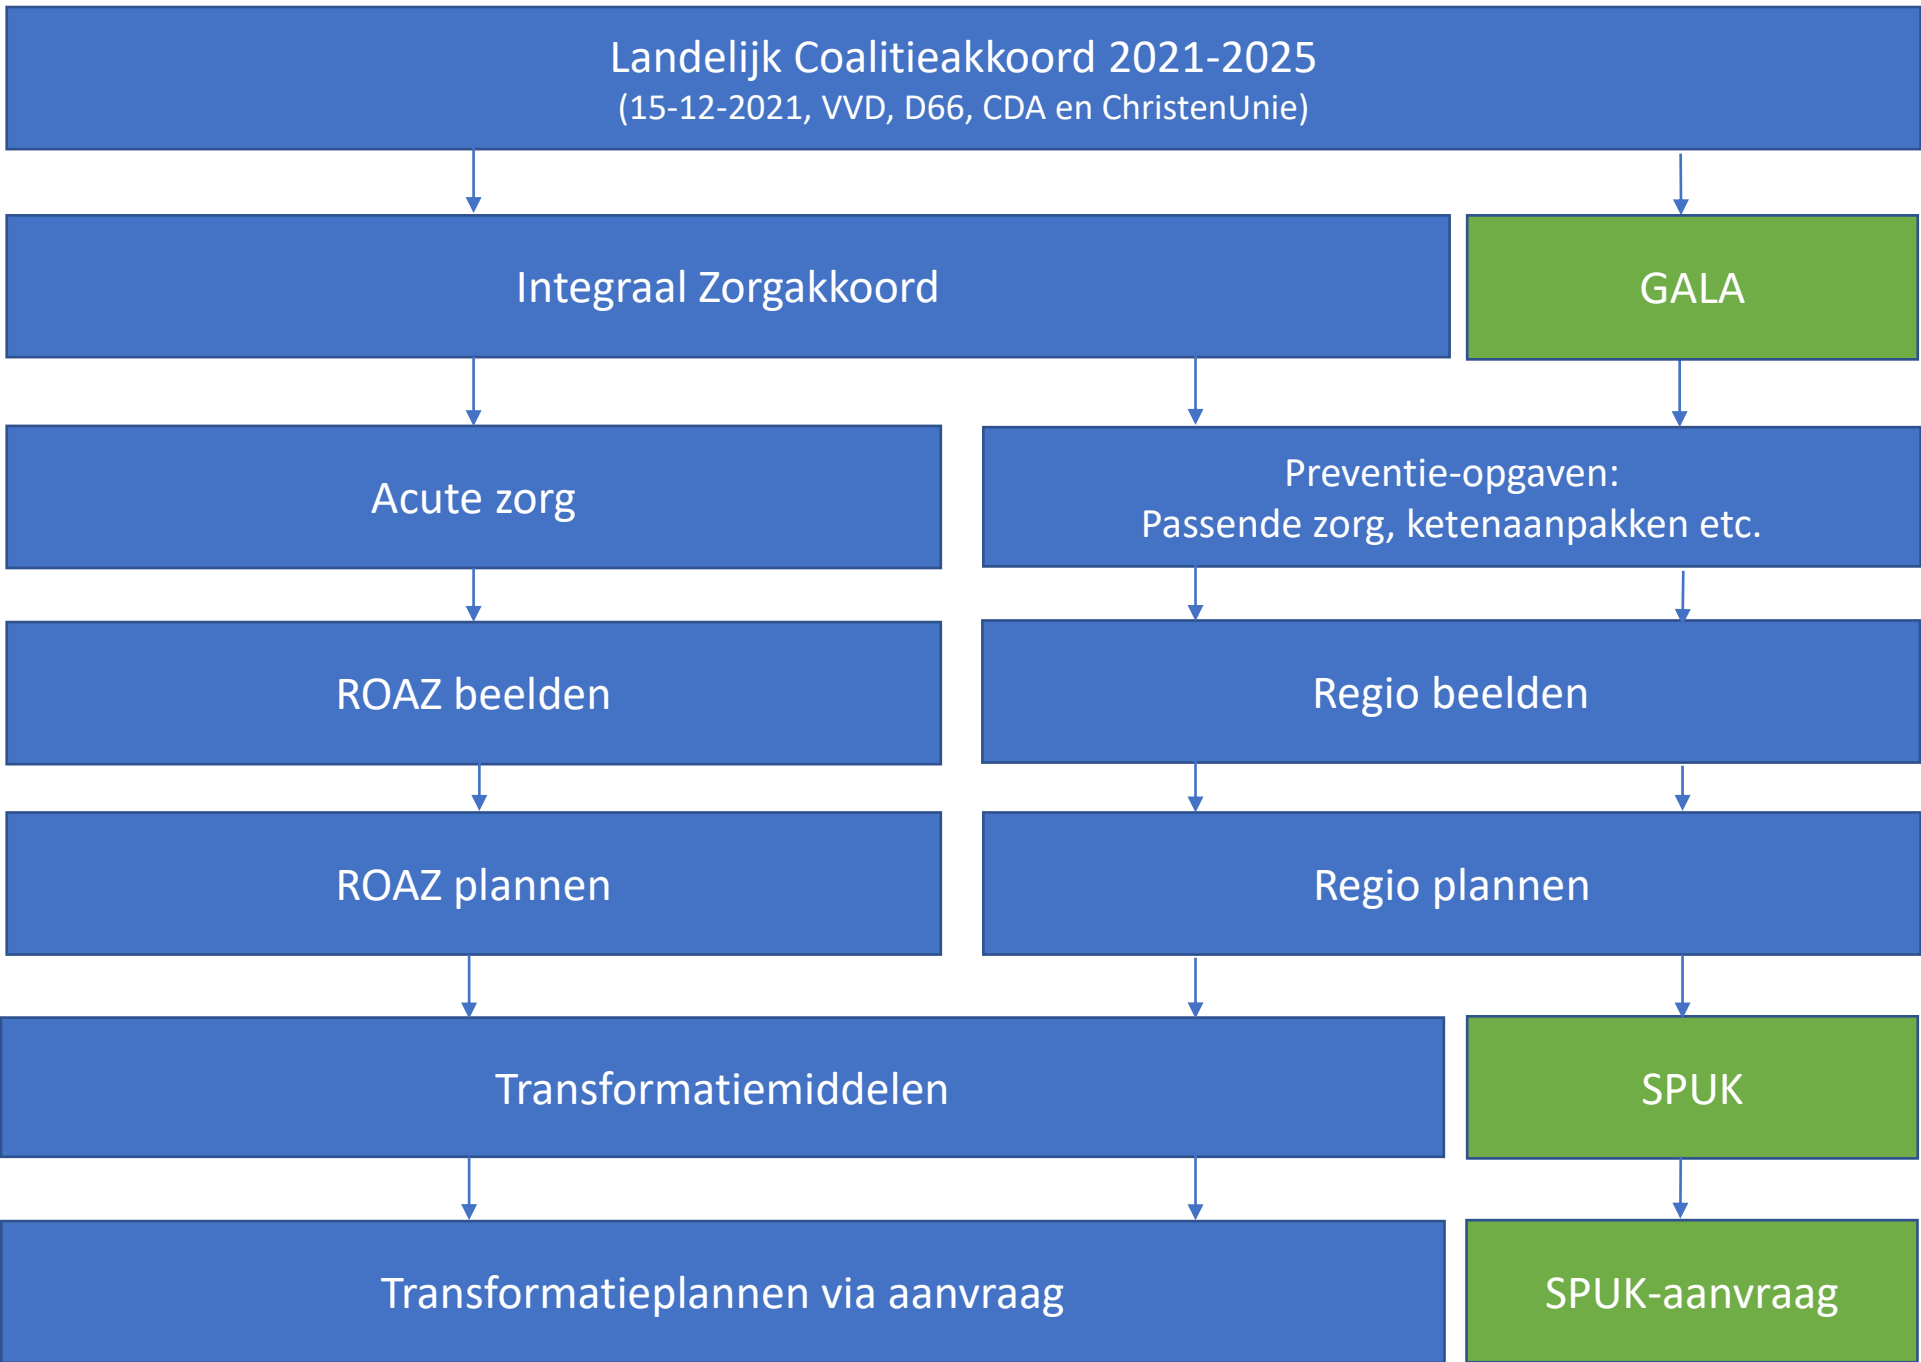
Landelijk Coalitieakkoord 2021-2025
(15-12-2021, VVD, D66, CDA en ChristenUnie)

Integraal Zorgakkoord

GALA

Acute zorg

Preventie-opgaven:
Passende zorg, ketenaanpakken etc.

ROAZ beelden

Regio beelden

ROAZ plannen

Regio plannen

Transformatiemiddelen

SPUK

Transformatieplannen via aanvraag

SPUK-aanvraag